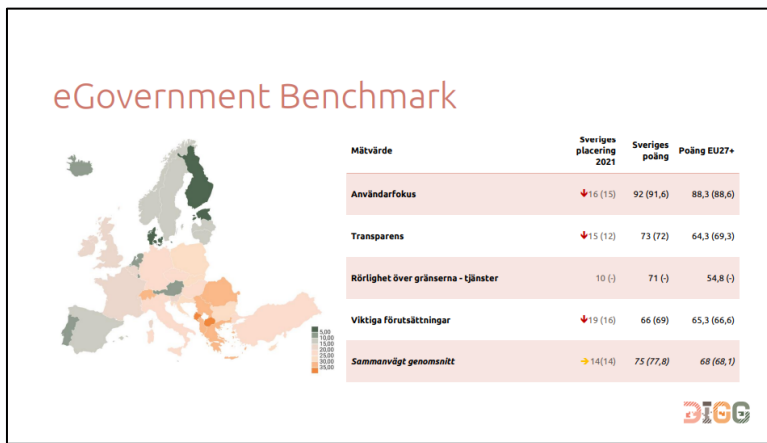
eGovernment Benchmark

5,00
10,00
15,00
20,00
25,00
30,00
35,00

| Mätvärde | Sveriges placering 2021 | Sveriges poäng | Poäng EU27+ |
|---|---|---|---|
| Användarfokus | 16 (15) | 92 (91,6) | 88,3 (88,6) |
| Transparens | 15 (12) | 73 (72) | 64,3 (69,3) |
| Rörlighet över gränserna - tjänster | 10 (-) | 71 (-) | 54,8 (-) |
| Viktiga förutsättningar | 19 (16) | 66 (69) | 65,3 (66,6) |
| *Sammanvägt genomsnitt* | 14(14) | *75 (77,8)* | *68 (68,1)* |

DIGG